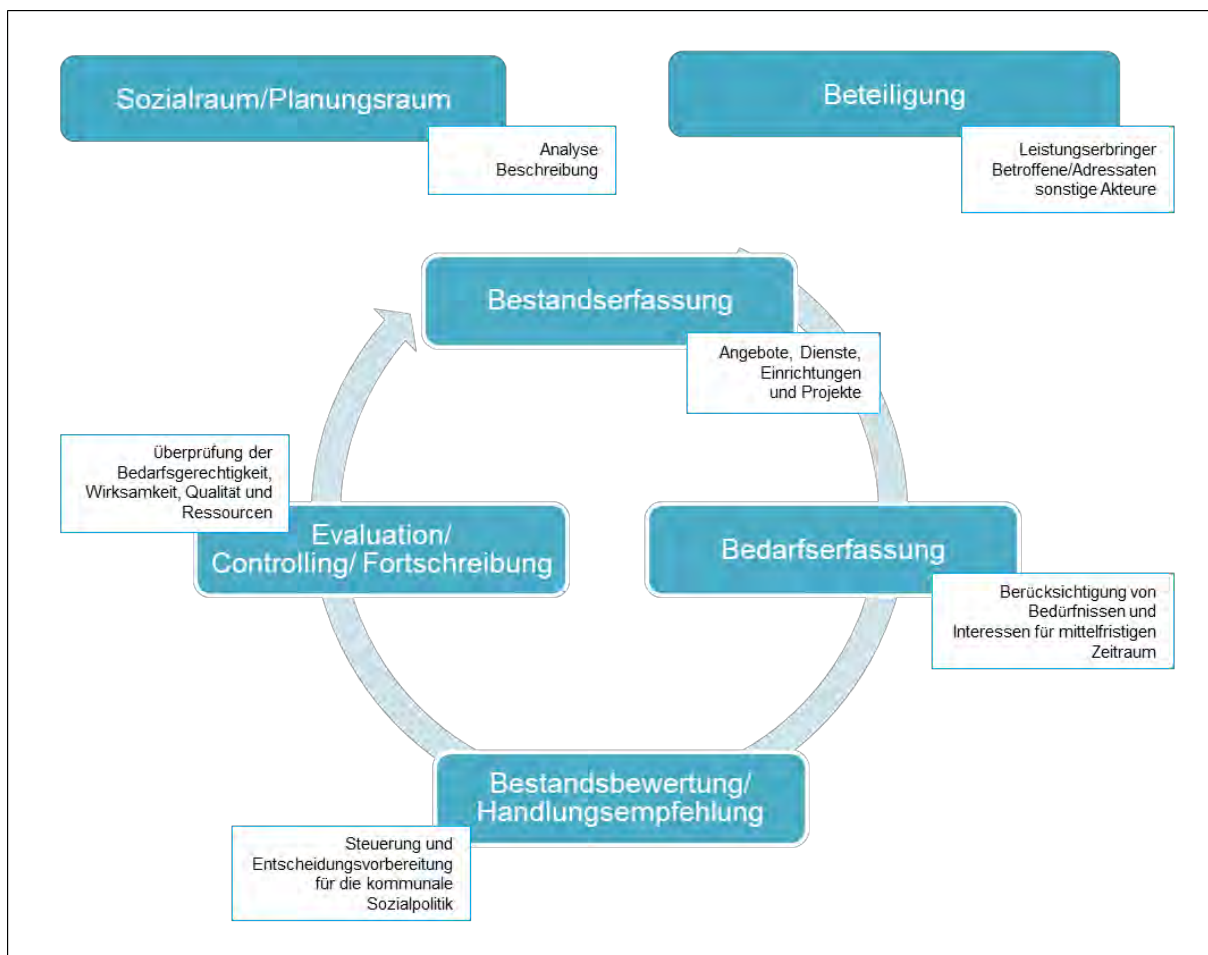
Sozialraum/Planungsraum

Analyse
Beschreibung

Beteiligung

Leistungserbringer
Betroffene/Adressaten
sonstige Akteure

Bestandserfassung

Angebote, Dienste,
Einrichtungen
und Projekte

Bedarfserfassung

Berücksichtigung von
Bedürfnissen und
Interessen für mittelfristigen
Zeitraum

Bestandsbewertung/
Handlungsempfehlung

Steuerung und
Entscheidungsvorbereitung
für die kommunale
Sozialpolitik

Evaluation/
Controlling/ Fortschreibung

überprüfung der
Bedarfsgerechtigkeit,
Wirksamkeit, Qualität und
Ressourcen